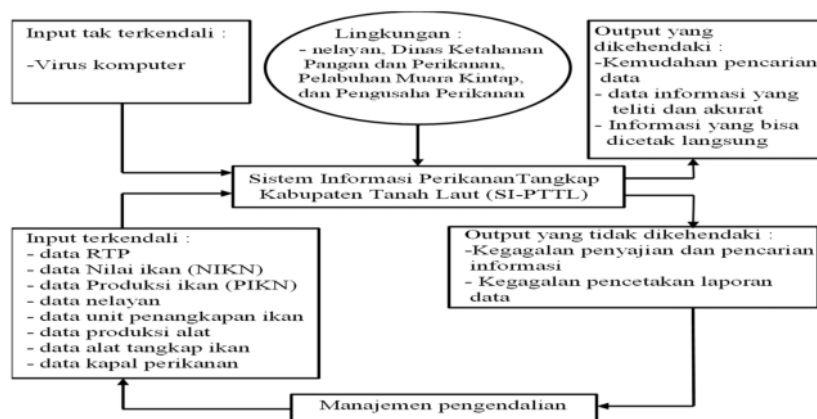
Input tak terkendali :

-Virus komputer

Lingkungan :
- nelayan, Dinas Ketahanan Pangan dan Perikanan, Pelabuhan Muara Kintap, dan Pengusaha Perikanan

Output yang dikehendaki :
-Kemudahan pencarian data
- data informasi yang teliti dan akurat
- Informasi yang bisa dicetak langsung

Sistem Informasi PerikananTangkap Kabupaten Tanah Laut (SI-PTTL)

Input terkendali :
- data RTP
- data Nilai ikan (NIKN)
- data Produksi ikan (PIKN)
- data nelayan
- data unit penangkapan ikan
- data produksi alat
- data alat tangkap ikan
- data kapal perikanan

Output yang tidak dikehendaki :
-Kegagalan penyajian dan pencarian informasi
- Kegagalan pencetakan laporan data

Manajemen pengendalian